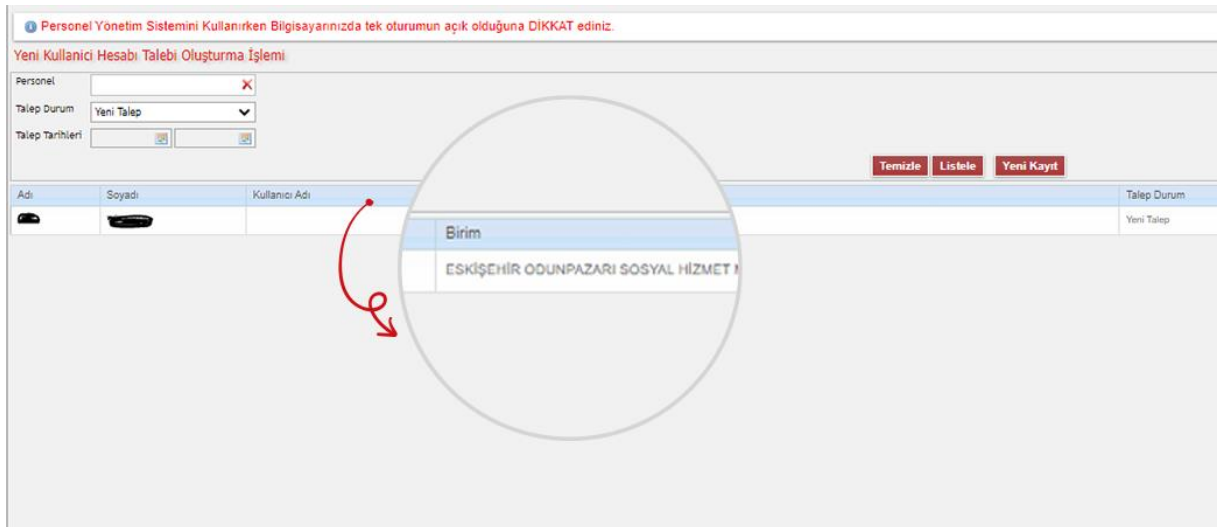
Personel Yönetim Sistemini Kullanırken Bilgisayarınızda tek oturumun açık olduğuna DİKKAT ediniz.

Yeni Kullanici Hesabı Talebi Oluşturma İşlemi

Personel

Talep Durum Yeni Talep

Talep Tarihleri

Temizle Listele Yeni Kayıt

| Adı | Soyadı | Kullanıcı Adı | Birim | Talep Durum |
|---|---|---|---|---|
| | | | ESKİŞEHİR ODUNPAZARI SOSYAL HİZMET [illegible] | Yeni Talep |